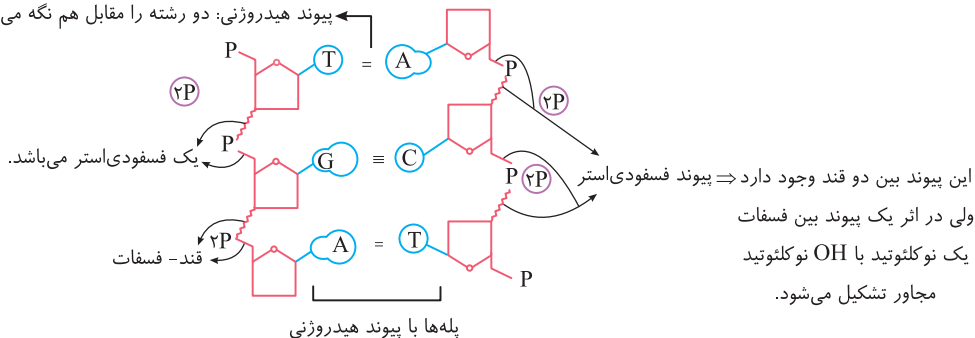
پیوند هیدروژنی: دو رشته را مقابل هم نگه می

P
T
=
A
P
۲P
۲P
P
یک فسفودی‌استر می‌باشد.
G
≡
C
P
۲P
پیوند فسفودی‌استر ⇐ این پیوند بین دو قند وجود دارد
ولی در اثر یک پیوند بین فسفات یک نوکلئوتید با OH نوکلئوتید مجاور تشکیل می‌شود.
۲P
قند- فسفات
A
=
T
P
پله‌ها با پیوند هیدروژنی